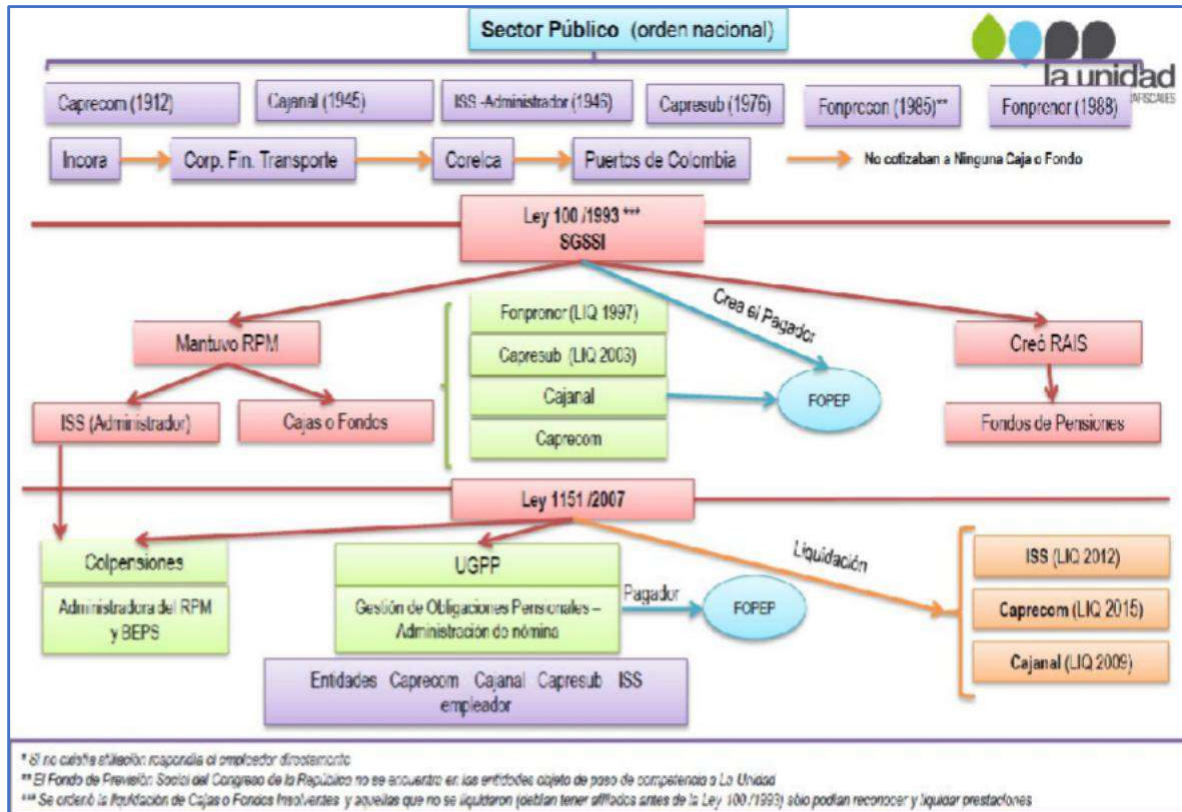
Sector Público (orden nacional)

la unidad
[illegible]FISCALES

Caprecom (1912)
Cajanal (1945)
ISS -Administrador (1946)
Capresub (1976)
Fonprecon (1985)**
Fonprenor (1988)

Incora
Corp. Fin. Transporte
Corelca
Puertos de Colombia
No cotizaban a Ninguna Caja o Fondo

Ley 100 /1993 ***
SGSSI

Mantuvo RPM
ISS (Administrador)
Cajas o Fondos

Fonprenor (LIQ 1997)
Capresub (LIQ 2003)
Cajanal
Caprecom

Crea el Pagador
FOPEP

Creó RAIS
Fondos de Pensiones

Ley 1151 /2007

Colpensiones
Administradora del RPM y BEPS

UGPP
Gestión de Obligaciones Pensionales – Administración de nómina

Pagador
FOPEP

Liquidación
ISS (LIQ 2012)
Caprecom (LIQ 2015)
Cajanal (LIQ 2009)

Entidades Caprecom Cajanal Capresub ISS empleador

* Si no cabía afiliación respondía el empleador directamente
** El Fondo de Previsión Social del Congreso de la República no se encuentra en las entidades objeto de paso de competencia a La Unidad
*** Se ordenó la liquidación de Cajas o Fondos Insolventes y aquellas que no se liquidaron (debían tener afiliados antes de la Ley 100/1993) sólo podían reconocer y liquidar prestaciones